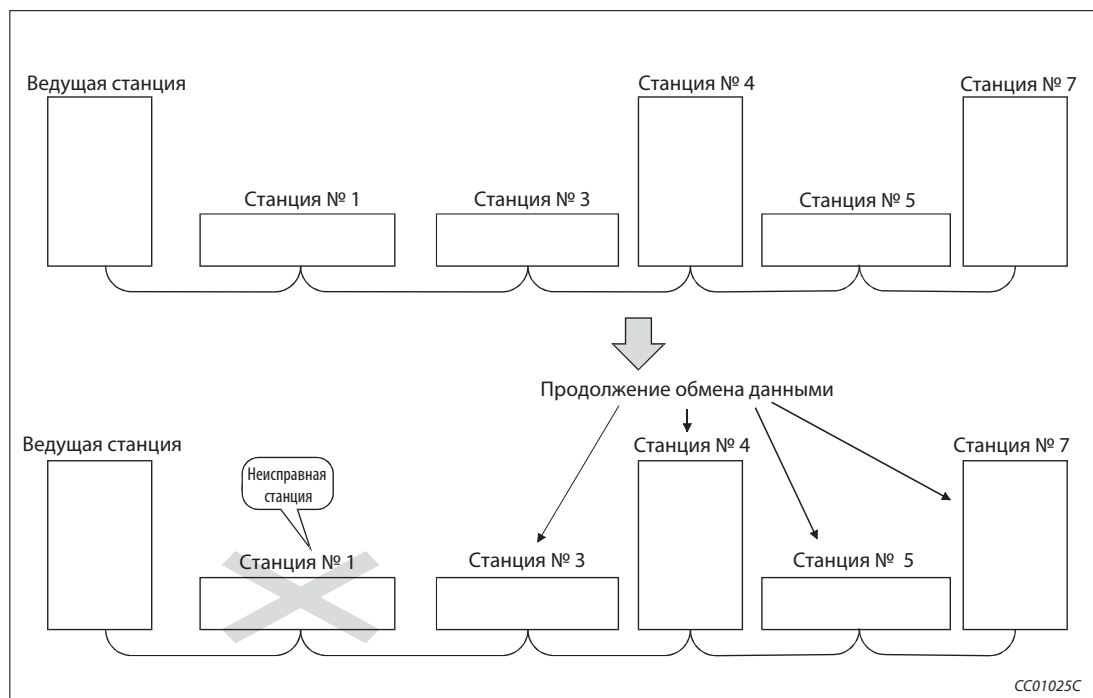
Ведущая станция

Станция № 1

Станция № 3

Станция № 4

Станция № 5

Станция № 7

Продолжение обмена данными

Ведущая станция

Неисправная станция

Станция № 1

Станция № 3

Станция № 4

Станция № 5

Станция № 7

CC01025C